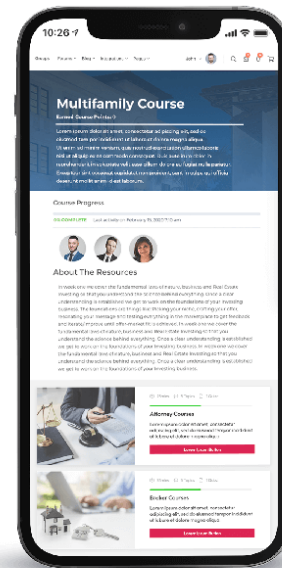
10:26

Multifamily Course

Earned Course Points: 7

Lorem ipsum dolor sit amet, consectetur adipiscing elit, sed do eiusmod tempor incididunt ut labore et dolore magna aliqua. Ut enim ad minim veniam, quis nostrud exercitation ullamco laboris nisi ut aliquip ex ea commodo consequat. Duis aute irure dolor in reprehenderit in voluptate velit esse cillum dolore eu fugiat nulla pariatur. Excepteur sint occaecat cupidatat non proident, sunt in culpa qui officia deserunt mollit anim id est laborum.

Course Progress

About The Resources

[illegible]

Attorney Courses

Lorem ipsum dolor sit amet, consectetur adipiscing elit, sed do eiusmod tempor incididunt ut labore et dolore magna aliqua.

Learn Now

Broker Courses

Lorem ipsum dolor sit amet, consectetur adipiscing elit, sed do eiusmod tempor incididunt ut labore et dolore magna aliqua.

Learn Now